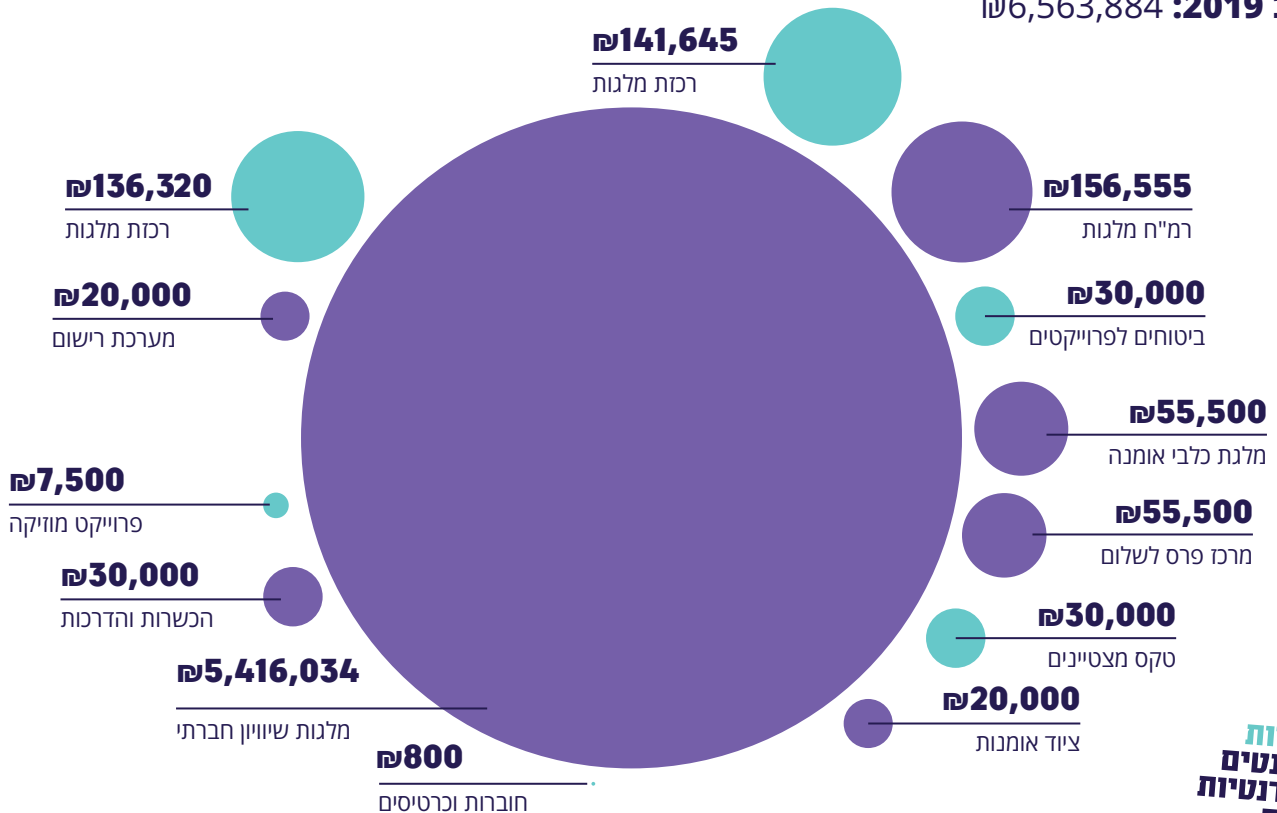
2019: ₪6,563,884

₪141,645
רכזת מלגות

₪136,320
רכזת מלגות

₪156,555
רמ"ח מלגות

₪20,000
מערכת רישום

₪30,000
ביטוחים לפרוייקטים

₪55,500
מלגת כלבי אומנה

₪7,500
פרוייקט מוזיקה

₪55,500
מרכז פרס לשלום

₪30,000
הכשרות והדרכות

₪30,000
טקס מצטיינים

₪5,416,034
מלגות שיוויון חברתי

₪20,000
ציוד אומנות

₪800
חוברות וכרטיסים

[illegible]ות
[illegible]נטים
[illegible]רנטיות